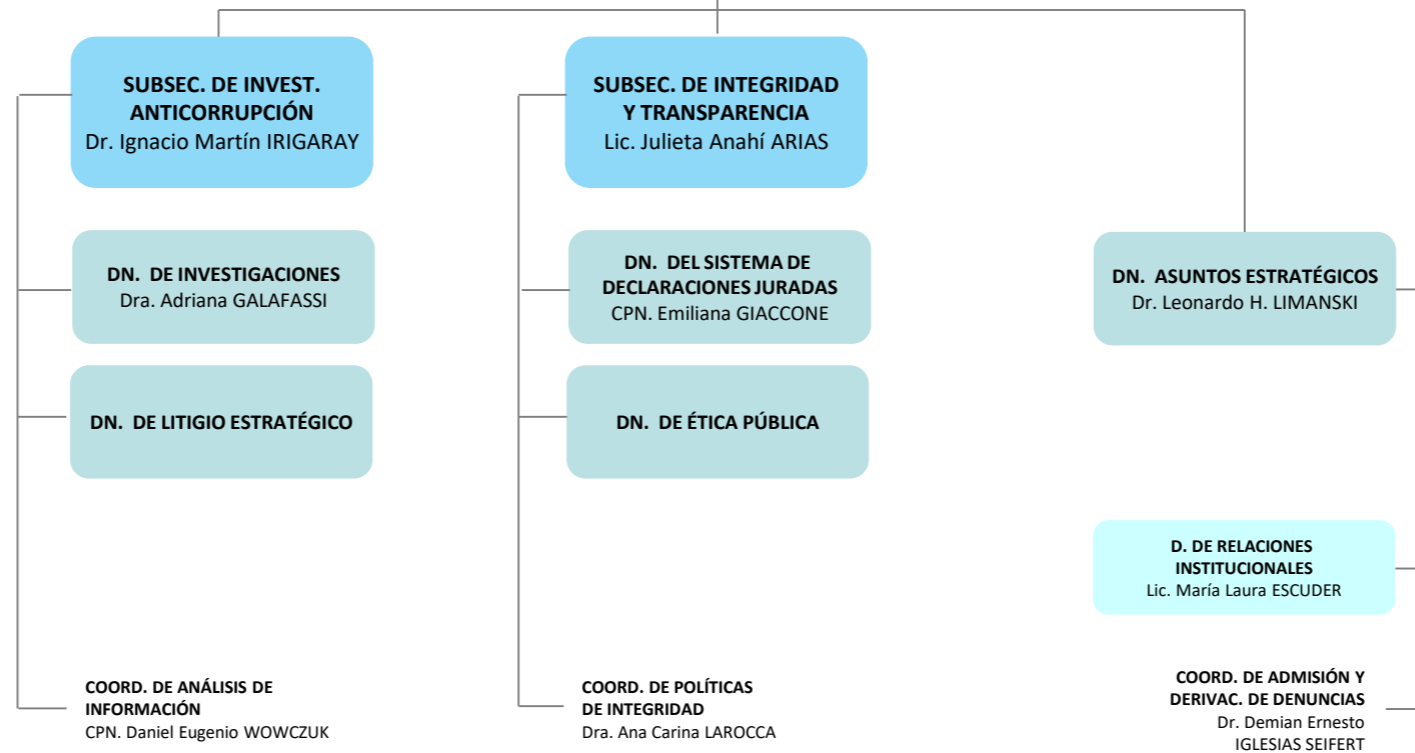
SUBSEC. DE INVEST. ANTICORRUPCIÓN
Dr. Ignacio Martín IRIGARAY

SUBSEC. DE INTEGRIDAD Y TRANSPARENCIA
Lic. Julieta Anahí ARIAS

DN. DE INVESTIGACIONES
Dra. Adriana GALAFASSI

DN. DE LITIGIO ESTRATÉGICO

DN. DEL SISTEMA DE DECLARACIONES JURADAS
CPN. Emiliana GIACCONE

DN. DE ÉTICA PÚBLICA

DN. ASUNTOS ESTRATÉGICOS
Dr. Leonardo H. LIMANSKI

D. DE RELACIONES INSTITUCIONALES
Lic. María Laura ESCUDER

COORD. DE ANÁLISIS DE INFORMACIÓN
CPN. Daniel Eugenio WOWCZUK

COORD. DE POLÍTICAS DE INTEGRIDAD
Dra. Ana Carina LAROCCA

COORD. DE ADMISIÓN Y DERIVAC. DE DENUNCIAS
Dr. Demian Ernesto IGLESIAS SEIFERT